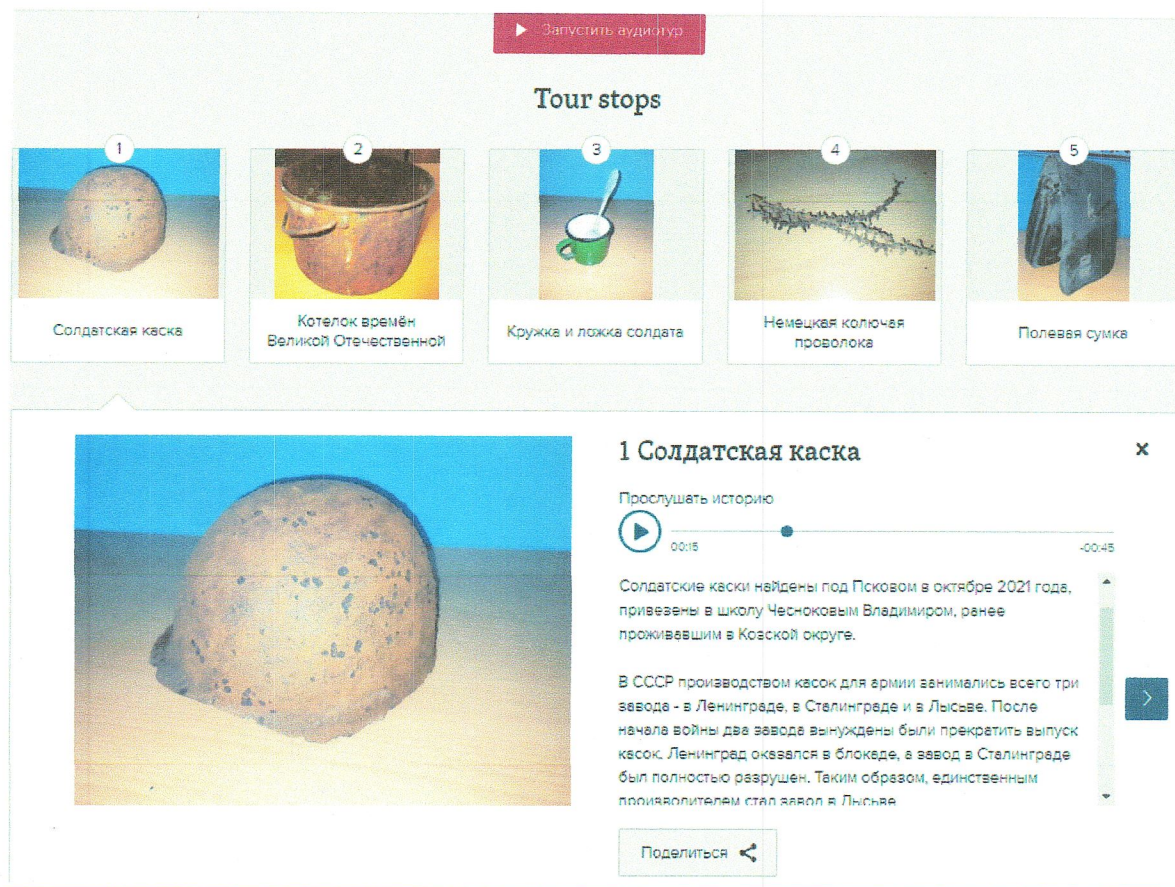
▶ Запустить аудиотур

Tour stops

1
Солдатская каска

2
Котелок времён Великой Отечественной

3
Кружка и ложка солдата

4
Немецкая колючая проволока

5
Полевая сумка

1 Солдатская каска

×

Прослушать историю

00:15

-00:45

Солдатские каски найдены под Псковом в октябре 2021 года, привезены в школу Чесноковым Владимиром, ранее проживавшим в Коэской округе.

В СССР производством касок для армии занимались всего три завода - в Ленинграде, в Сталинграде и в Лысьве. После начала войны два завода вынуждены были прекратить выпуск касок. Ленинград оказался в блокаде, а завод в Сталинграде был полностью разрушен. Таким образом, единственным производителем стал завод в Лысьве.

Поделиться